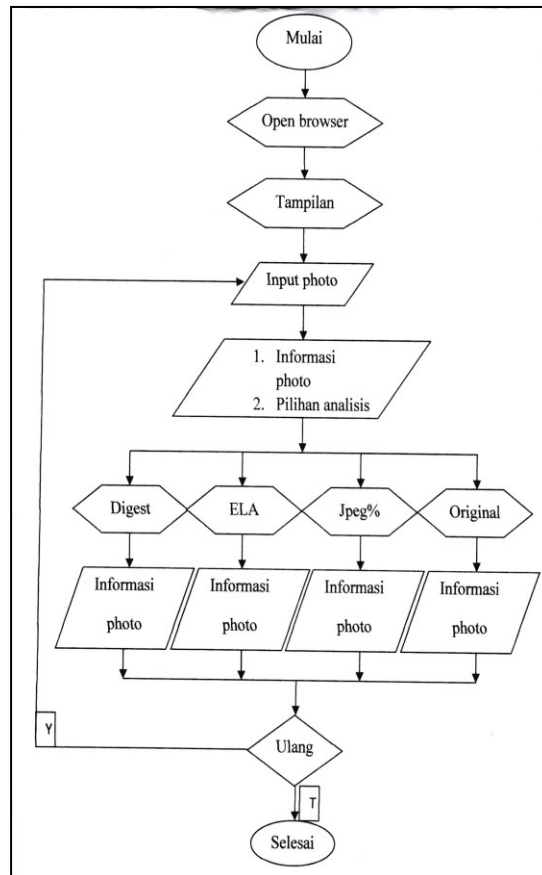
Mulai

Open browser

Tampilan

Input photo

1. Informasi photo
2. Pilihan analisis

Digest

ELA

Jpeg%

Original

Informasi photo

Informasi photo

Informasi photo

Informasi photo

Y

Ulang

T

Selesai